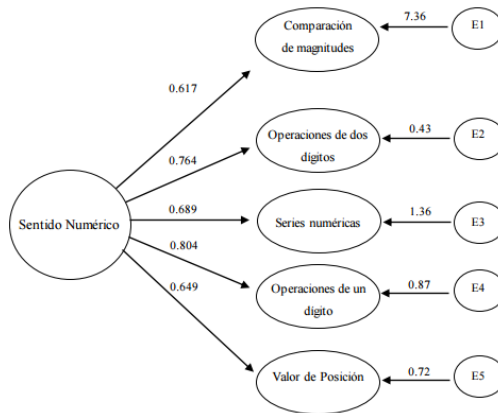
Comparación de magnitudes

7.36

E1

0.617

Operaciones de dos dígitos

0.43

E2

0.764

Sentido Numérico

0.689

Series numéricas

1.36

E3

0.804

Operaciones de un dígito

0.87

E4

0.649

Valor de Posición

0.72

E5